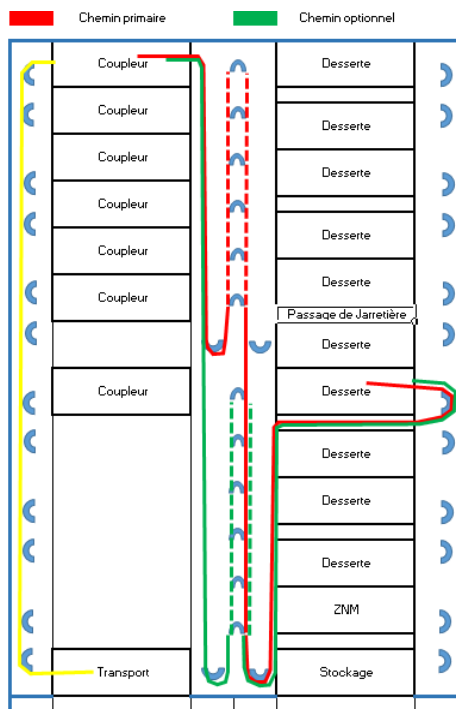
Chemin primaire
Chemin optionnel

Coupleur
Coupleur
Coupleur
Coupleur
Coupleur
Coupleur
Coupleur
Transport

Desserte
Desserte
Desserte
Desserte
Desserte
Passage de Jarretière
Desserte
Desserte
Desserte
Desserte
Desserte
ZNM
Stockage